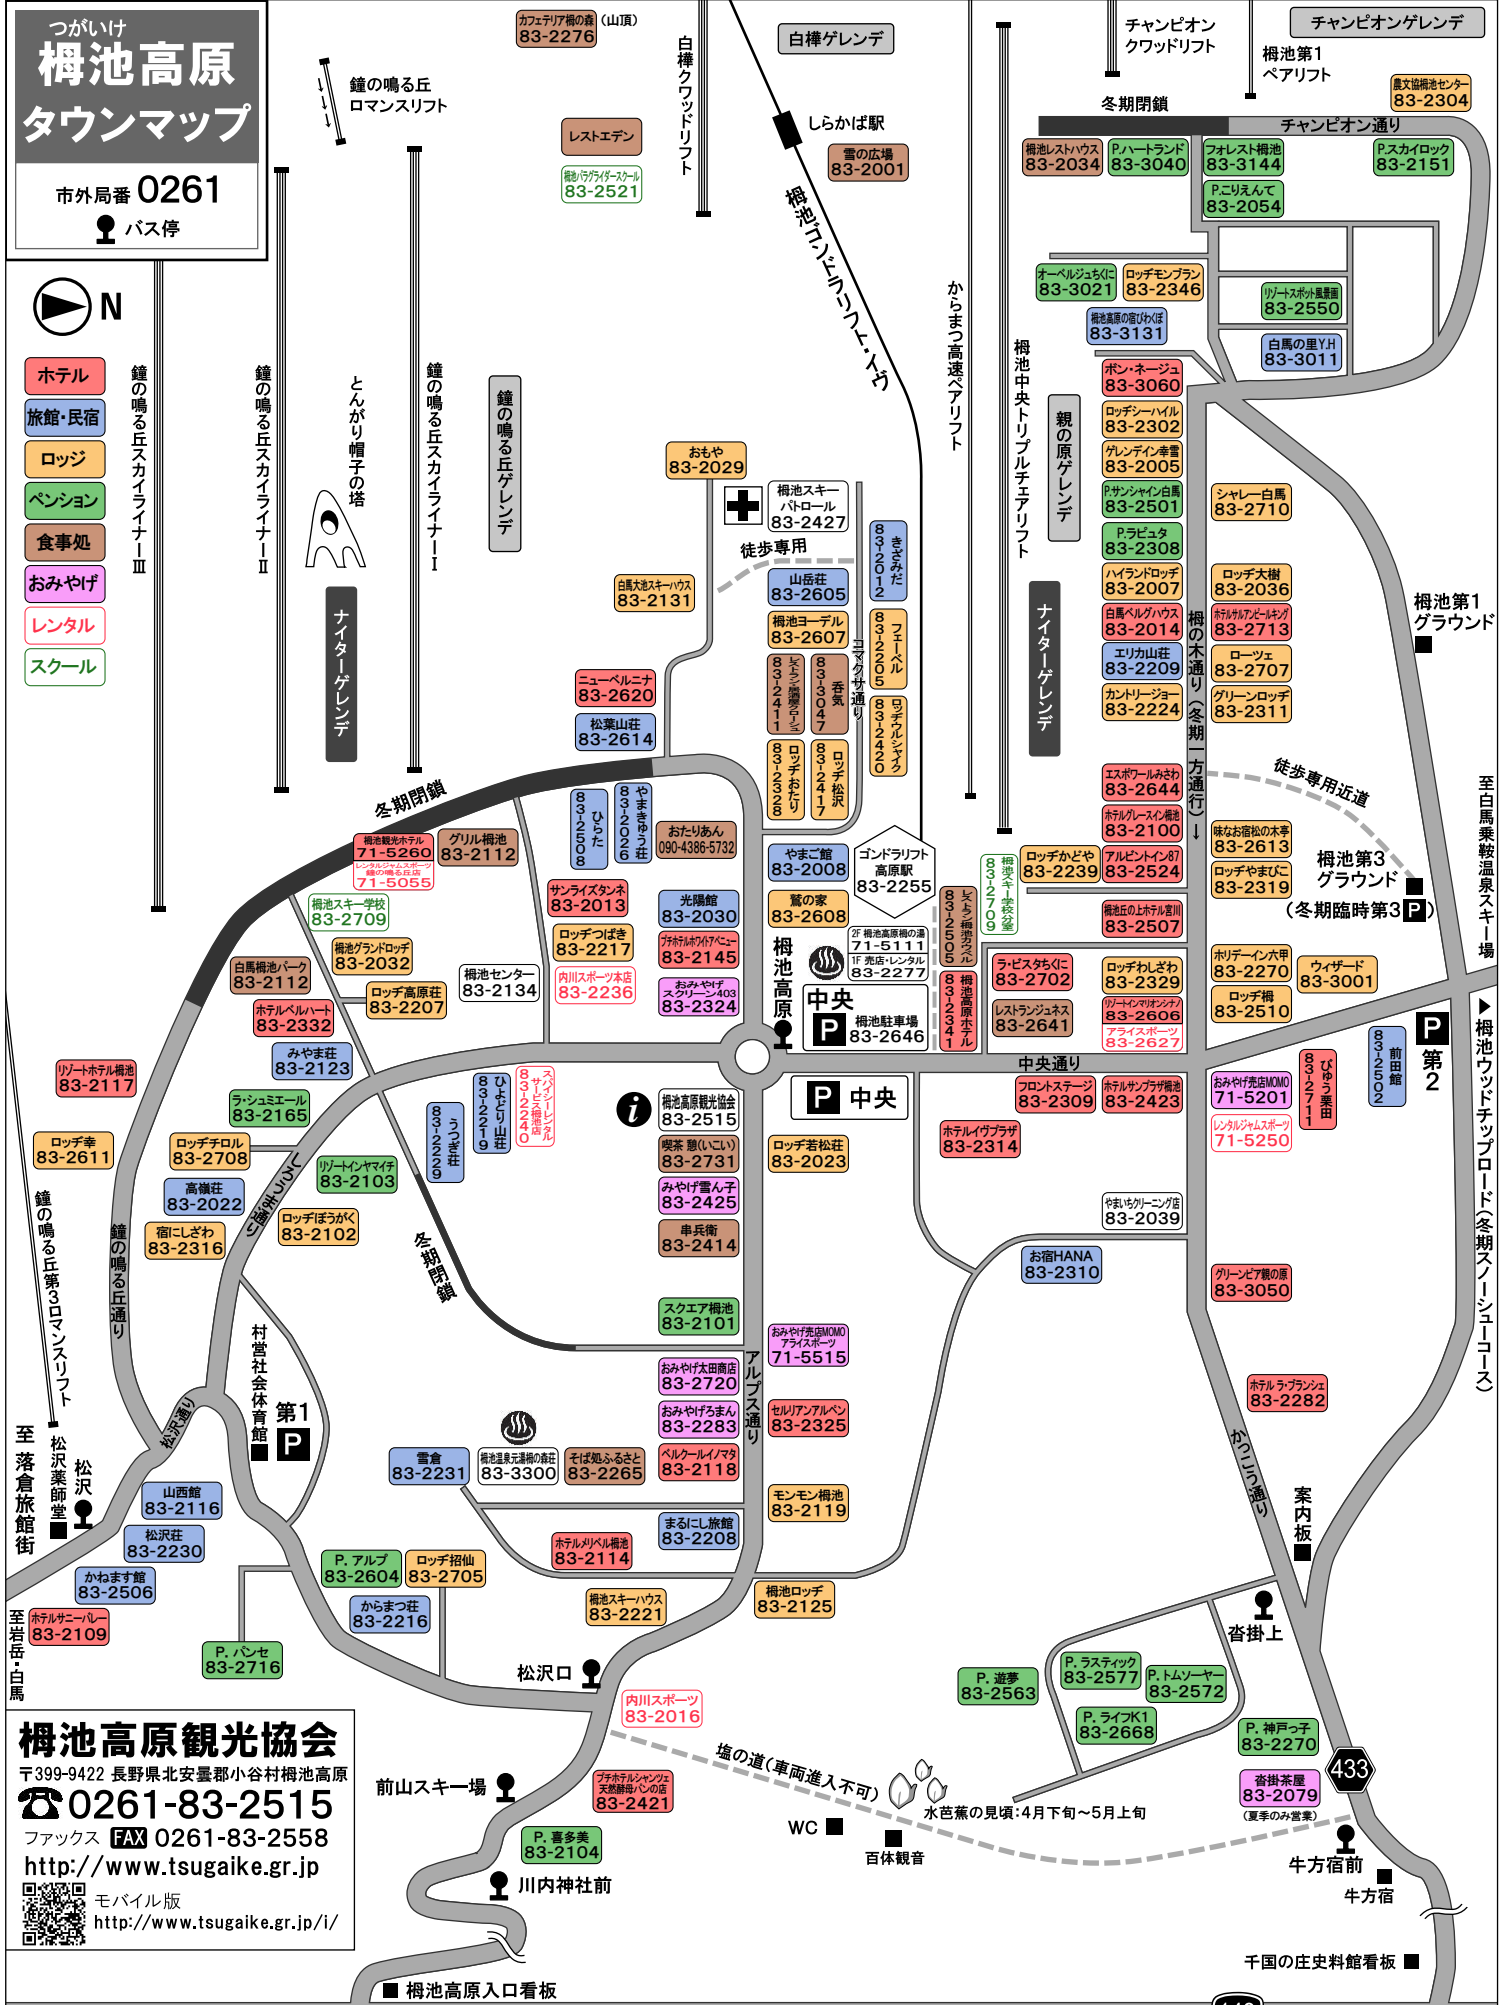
つがいけ
栂池高原
タウンマップ

市外局番 0261
バス停

N

ホテル
旅館・民宿
ロッジ
ペンション
食事処
おみやげ
レンタル
スクール

カフェテリア栂の森（山頂）83-2276
鐘の鳴る丘ロマンスリフト
レストエデン
栂池パラグライダースクール 83-2521
白樺クワッドリフト
白樺ゲレンデ
しらかば駅
雪の広場 83-2001
栂池ゴンドラリフト・イヴ
チャンピオンクワッドリフト
栂池第1ペアリフト
チャンピオンゲレンデ
農文協栂池センター 83-2304
冬期閉鎖
チャンピオン通り
栂池レストハウス 83-2034
P.ハートランド 83-3040
フォレスト栂池 83-3144
P.スカイロック 83-2151
P.こりえんて 83-2054
オーベルジュちくに 83-3021
ロッヂモンブラン 83-2346
リゾートスポット晨晨荘 83-2550
栂池高原の宿ひわくぼ 83-3131
白馬の里Y.H 83-3011
からまつ高速ペアリフト
栂池中央トリプルチェアリフト
親の原ゲレンデ
ボン・ネージュ 83-3060
ロッヂシーハイル 83-2302
ゲレンデイン幸雪 83-2005
P.サンシャイン白馬 83-2501
P.ラピュタ 83-2308
ハイランドロッヂ 83-2007
白馬ベルグハウス 83-2014
エリカ山荘 83-2209
カントリージョー 83-2224
シャレー白馬 83-2710
ロッヂ大樹 83-2036
ホテルサルアンビールキング 83-2713
ローツェ 83-2707
グリーンロッヂ 83-2311
栂池第1グラウンド
鐘の鳴る丘スカイライナーⅢ
鐘の鳴る丘スカイライナーⅡ
とんがり帽子の塔
鐘の鳴る丘スカイライナーⅠ
鐘の鳴る丘ゲレンデ
ナイターゲレンデ
ナイターゲレンデ
おもや 83-2029
栂池スキーパトロール 83-2427
徒歩専用
きさらぎだ 83-2012
白馬大池スキーハウス 83-2131
山岳荘 83-2605
栂池ヨーデル 83-2607
レストラン風の家ヨーデル 83-2411
香気 83-3047
フェーベル 83-2205
ロッヂルシャイク 83-2420
ニックサ通り
ニューベルニナ 83-2620
松葉山荘 83-2614
ロッヂおたり 83-2328
ロッヂ松沢 83-2417
栂の木通り（冬期一方通行）
エスポワールみさわ 83-2644
ホテルグレースイン栂池 83-2100
徒歩専用近道
味な お宿松の木亭 83-2613
ロッヂやまびこ 83-2319
栂池第3グラウンド（冬期臨時第3P）
至白馬乗鞍温泉スキー場
冬期閉鎖
栂池観光ホテル 71-5260
レンタルジャムスポーツ鐘の鳴る丘店 71-5055
グリル栂池 83-2112
ひらた 83-2508
やまきゅう荘 83-2026
おたりあん 090-4386-5732
やまご館 83-2008
ゴンドラリフト高原駅 83-2255
栂池スキー学校 83-2709
レストラン栂池ダーズ 83-2505
ロッヂかどや 83-2239
アルピントイン87 83-2524
栂池丘の上ホテル吉川 83-2507
栂池スキー学校 83-2709
サンライズダンネ 83-2013
光陽館 83-2030
鷲の家 83-2608
2F 栂池高原の湯 71-5111
1F 売店・レンタル 83-2277
ロッヂつばき 83-2217
プチホテルホワイトアベニュー 83-2145
栂池グランドロッヂ 83-2032
白馬栂池パーク 83-2112
栂池センター 83-2134
内川スポーツ本店 83-2236
おみやげ スクリーン403 83-2324
栂池高原
中央
栂池駐車場 83-2646
栂池高原ホテル 83-2341
ラ・ビスタちくに 83-2702
ロッヂわしざわ 83-2329
レストランジュネス 83-2641
リゾートインマリオンシナノ 83-2606
アライスポーツ 83-2627
ホリデーイン六甲 83-2270
ウィザード 83-3001
ロッヂ栂 83-2510
ロッヂ高原荘 83-2207
ホテルベルハート 83-2332
みやま荘 83-2123
リゾートホテル栂池 83-2117
中央通り
フロントステージ 83-2309
ホテルサンプラザ栂池 83-2423
おみやげ売店MOMO 71-5201
レンタルジャムスポーツ 71-5250
ひゅう栗田 83-2711
前田館 83-2502
第2
ラ・シュミエール 83-2165
リゾートインヤマイチ 83-2103
うづき荘 83-2229
ひよどり山荘 83-2219
スパイシーレンタルサービス栂池店 83-2240
栂池高原観光協会 83-2515
喫茶 憩(いこい) 83-2731
みやげ雪ん子 83-2425
串兵衛 83-2414
ロッヂ若松荘 83-2023
中央
ホテルイヴプラザ 83-2314
やまいちクリーニング店 83-2039
お宿HANA 83-2310
グリーンビア親の原 83-3050
ロッヂ幸 83-2611
ロッヂチロル 83-2708
高嶺荘 83-2022
宿にしざわ 83-2316
ロッヂぼうがく 83-2102
ふくべ通り
冬期閉鎖
スクエア栂池 83-2101
おみやげ売店MOMO アライスポーツ 71-5515
おみやげ太田商店 83-2720
おみやげろまん 83-2283
セルリアンアルペン 83-2325
ベルクールイノマタ 83-2118
アルプス通り
ホテル ラ・ブランシェ 83-2282
かっこう通り
▶栂池ウッドチップロード（冬期スノーシューコース）
鐘の鳴る丘第3ロマンスリフト
鐘の鳴る丘通り
村営社会体育館
第1
松沢通り
至落倉旅館街
松沢薬師堂
松沢
山西館 83-2116
松沢荘 83-2230
かねます館 83-2506
ホテルサニーバレー 83-2109
至岩岳・白馬
雪倉 83-2231
栂池温泉元湯栂の森荘 83-3300
そば処ふるさと 83-2265
P.アルプ 83-2604
ロッヂ招仙 83-2705
からまつ荘 83-2216
ホテルメリベル栂池 83-2114
まるにし旅館 83-2208
モンモン栂池 83-2119
栂池スキーハウス 83-2221
栂池ロッヂ 83-2125
P.パンセ 83-2716
松沢口
内川スポーツ 83-2016
案内板
沓掛上
P.遊夢 83-2563
P.ラスティック 83-2577
P.トムソーヤー 83-2572
P.ライフK1 83-2668
P.神戸っ子 83-2270
433
沓掛茶屋 83-2079（夏季のみ営業）
栂池高原観光協会
〒399-9422 長野県北安曇郡小谷村栂池高原
☎0261-83-2515
ファックス FAX 0261-83-2558
http://www.tsugaike.gr.jp
モバイル版 http://www.tsugaike.gr.jp/i/
前山スキー場
プチホテルシャンツェ天然酵母パンの店 83-2421
塩の道（車両進入不可）
水芭蕉の見頃：4月下旬〜5月上旬
WC
百体観音
P.喜多美 83-2104
川内神社前
牛方宿前
牛方宿
千国の庄史料館看板
栂池高原入口看板